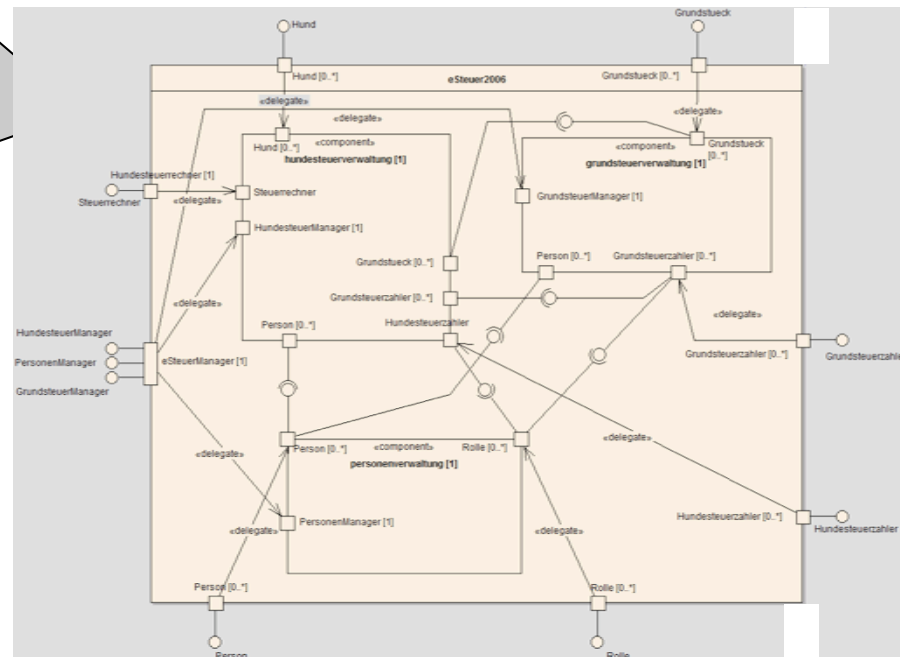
Hund

Grundstueck

Hund [0..*]

eSteuer2006

Grundstueck [0..*]

«delegate»

«delegate»

«delegate»

Hund [0..*]

«component»
hundesteuerverwaltung [1]

«component»
grundsteuerverwaltung [1]

Grundstueck [0..*]

Hundesteuerrechner [1]

Steuerrechner

«delegate»

Steuerrechner

GrundsteuerManager [1]

HundesteuerManager [1]

Person [0..*]

Grundsteuerzahler [0..*]

Grundstueck [0..*]

«delegate»

Grundsteuerzahler [0..*]

«delegate»

HundesteuerManager

PersonenManager

GrundsteuerManager

eSteuerManager [1]

Person [0..*]

Hundesteuerzahler

Grundsteuerzahler [0..*]

Grundsteuerzahler

«delegate»

Person [0..*]

«component»
personenverwaltung [1]

Rolle [0..*]

«delegate»

PersonenManager [1]

«delegate»

«delegate»

Hundesteuerzahler [0..*]

Hundesteuerzahler

Person [0..*]

Rolle [0..*]

Person

Rolle